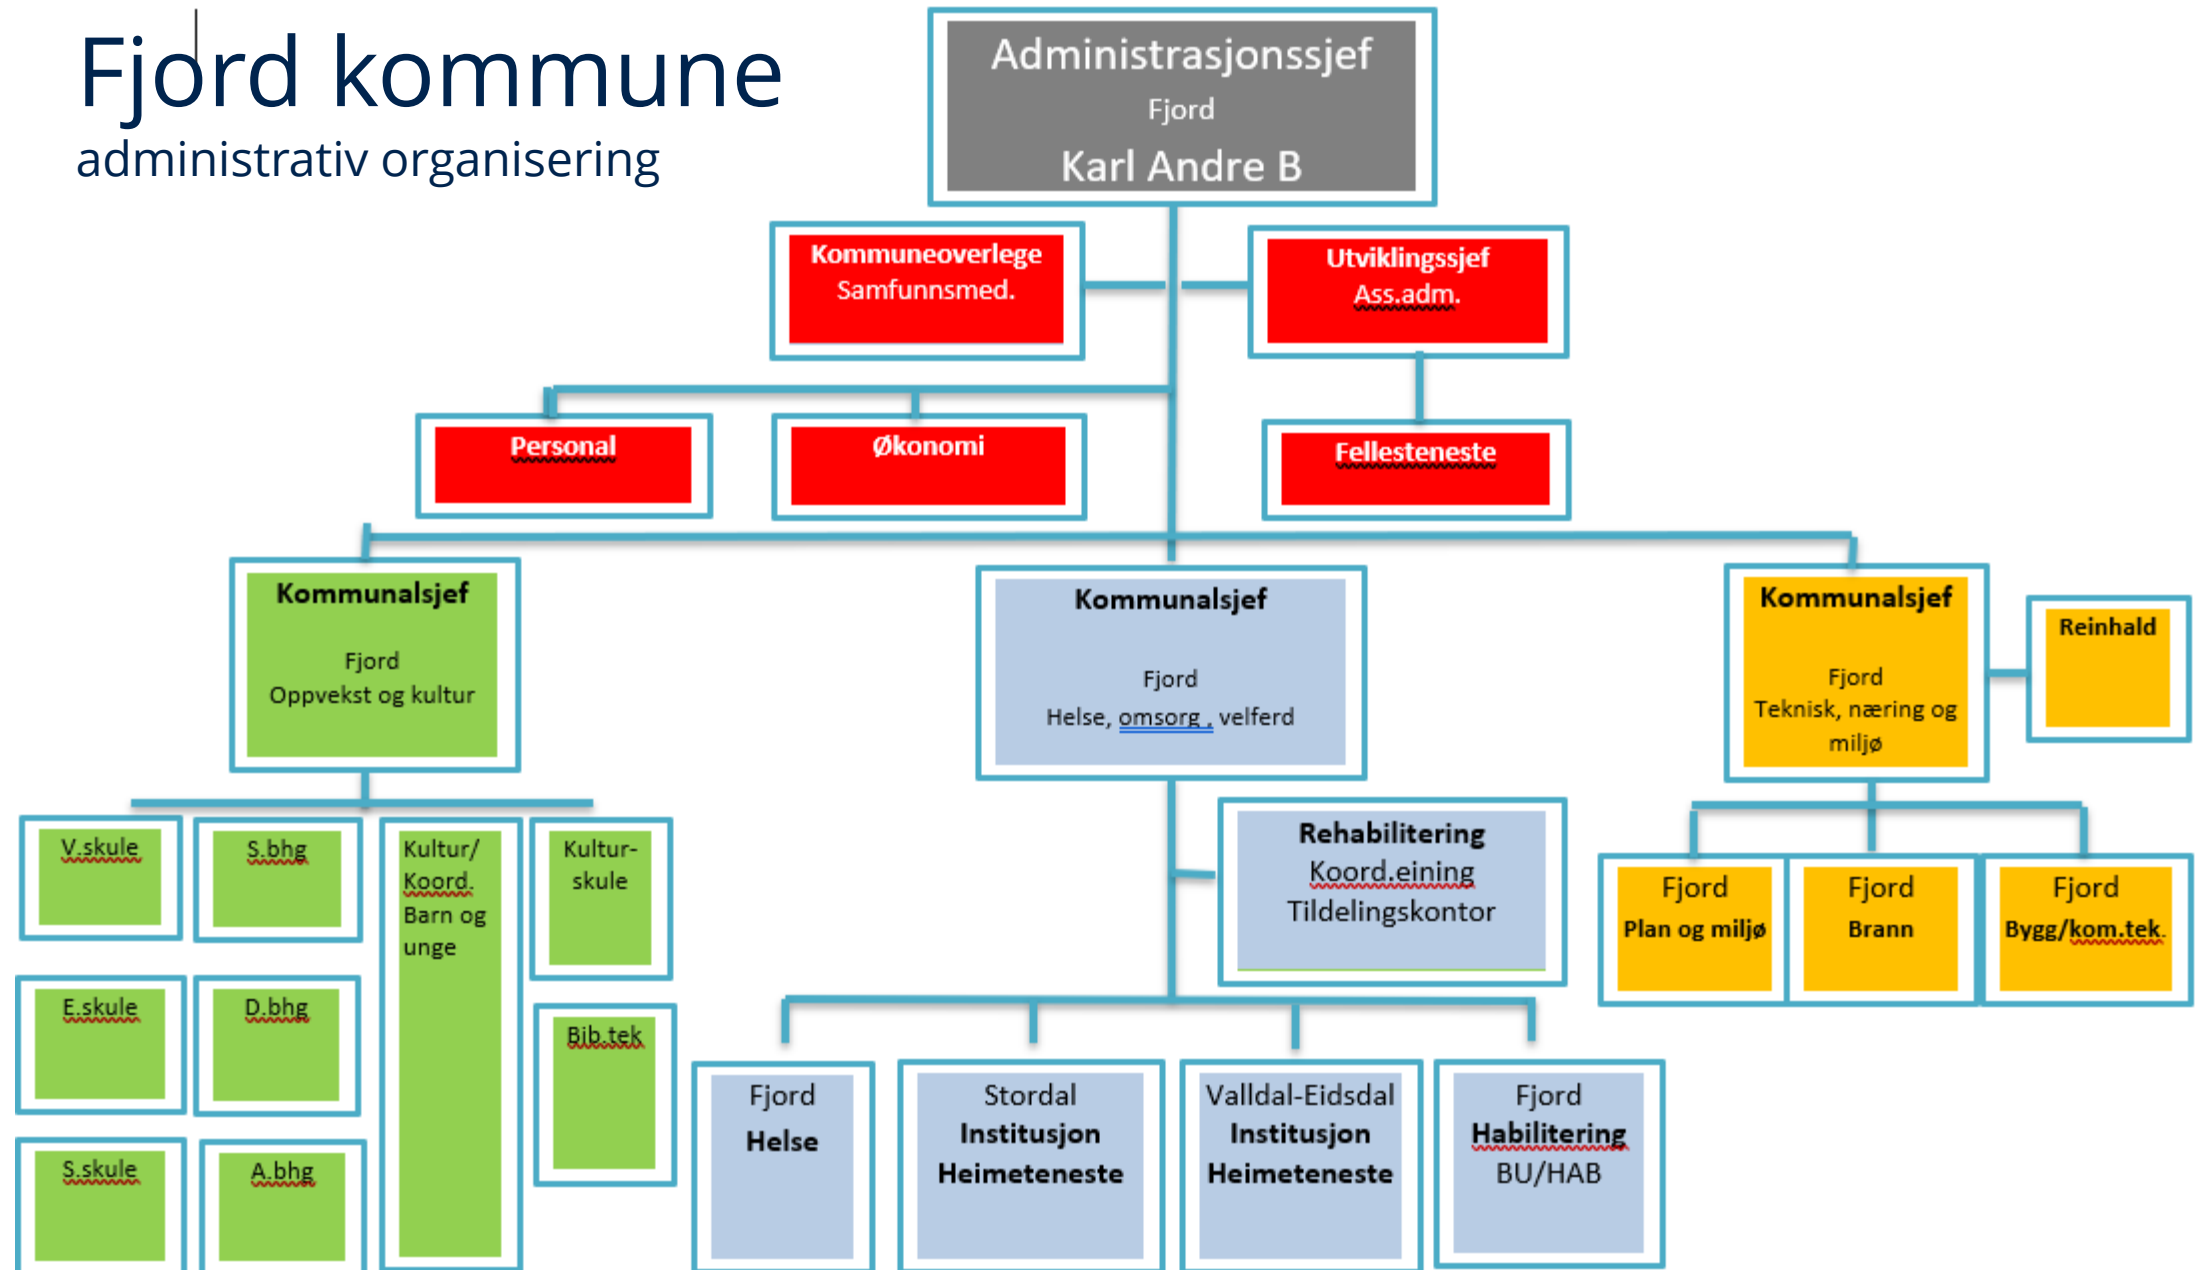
Fjord kommune
administrativ organisering

Administrasjonssjef
Fjord
Karl Andre B

Kommuneoverlege
Samfunnsmed.

Utviklingssjef
Ass.adm.

Personal

Økonomi

Fellesteneste

Kommunalsjef
Fjord
Oppvekst og kultur

Kommunalsjef
Fjord
Helse, omsorg , velferd

Kommunalsjef
Fjord
Teknisk, næring og miljø

Reinhald

V.skule

S.bhg

Kultur/ Koord. Barn og unge

Kulturskule

E.skule

D.bhg

Bib.tek

S.skule

A.bhg

Rehabilitering
Koord.eining
Tildelingskontor

Fjord
Plan og miljø

Fjord
Brann

Fjord
Bygg/kom.tek.

Fjord
Helse

Stordal
Institusjon
Heimeteneste

Valldal-Eidsdal
Institusjon
Heimeteneste

Fjord
Habilitering
BU/HAB